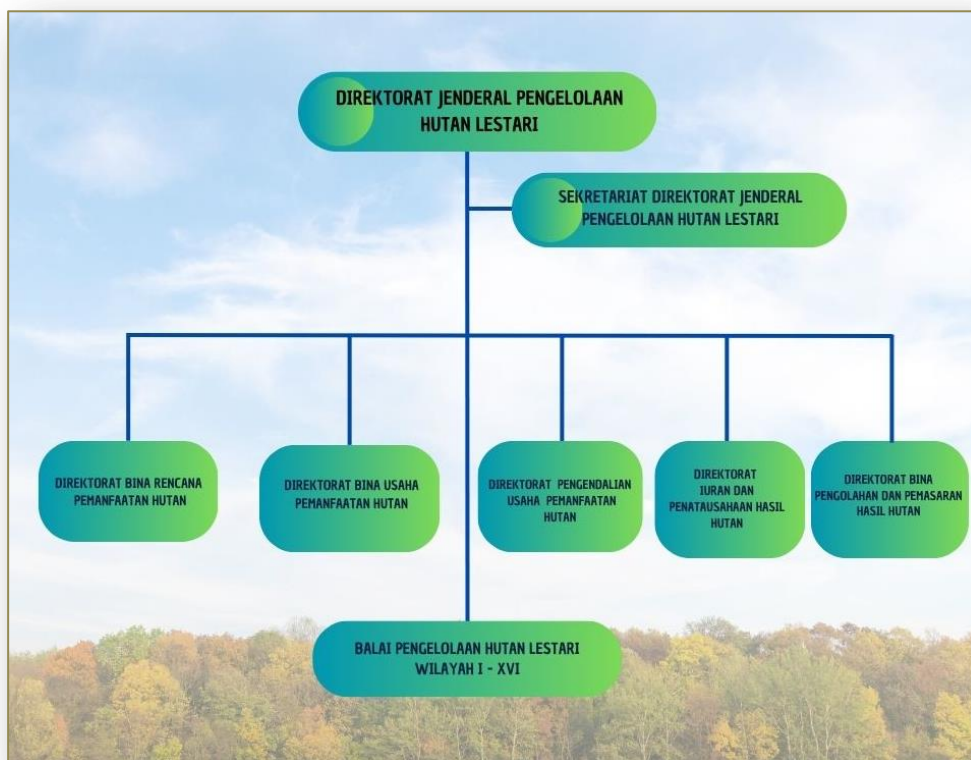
DIREKTORAT JENDERAL PENGELOLAAN HUTAN LESTARI

SEKRETARIAT DIREKTORAT JENDERAL PENGELOLAAN HUTAN LESTARI

DIREKTORAT BINA RENCANA PEMANFAATAN HUTAN

DIREKTORAT BINA USAHA PEMANFAATAN HUTAN

DIREKTORAT PENGENDALIAN USAHA PEMANFAATAN HUTAN

DIREKTORAT IURAN DAN PENATAUSAHAAN HASIL HUTAN

DIREKTORAT BINA PENGOLAHAN DAN PEMASARAN HASIL HUTAN

BALAI PENGELOLAAN HUTAN LESTARI WILAYAH I - XVI